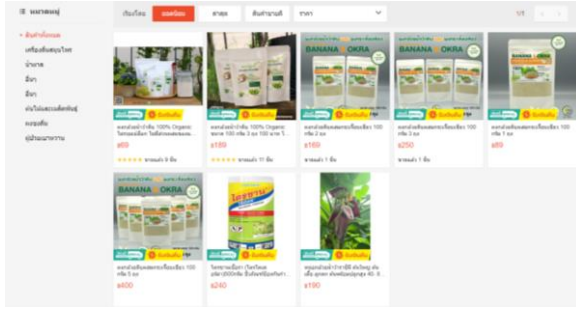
☰ หมวดหมู่

เรียงโดย ยอดนิยม ล่าสุด สินค้าขายดี ราคา

1/1

▾ สินค้าทั้งหมด
เครื่องดื่มสมุนไพร
น้ำตาล
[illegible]
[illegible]
ผลิตภัณฑ์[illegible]
ผงชงดื่ม
คู่มือ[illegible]

BANANA OKRA
BANANA OKRA

ผงกล้วยน้ำว้าดิบ 100% Organic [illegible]
฿69
★★★★★ ขายแล้ว 9 ชิ้น

ผงกล้วยน้ำว้าดิบ 100% Organic ขนาด 100 กรัม 3 ถุง 100 บาท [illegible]
฿189
★★★★★ ขายแล้ว 11 ชิ้น

ผงกล้วยดิบผสมกระเจี๊ยบเขียว 100 กรัม 2 ถุง
฿169
ขายแล้ว 1 ชิ้น

ผงกล้วยดิบผสมกระเจี๊ยบเขียว 100 กรัม 3 ถุง
฿250
ขายแล้ว 1 ชิ้น

ผงกล้วยดิบผสมกระเจี๊ยบเขียว 100 กรัม 1 ถุง
฿89

BANANA OKRA

ผงกล้วยดิบผสมกระเจี๊ยบเขียว 100 กรัม 5 ถุง
฿400

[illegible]
฿240

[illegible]
฿190